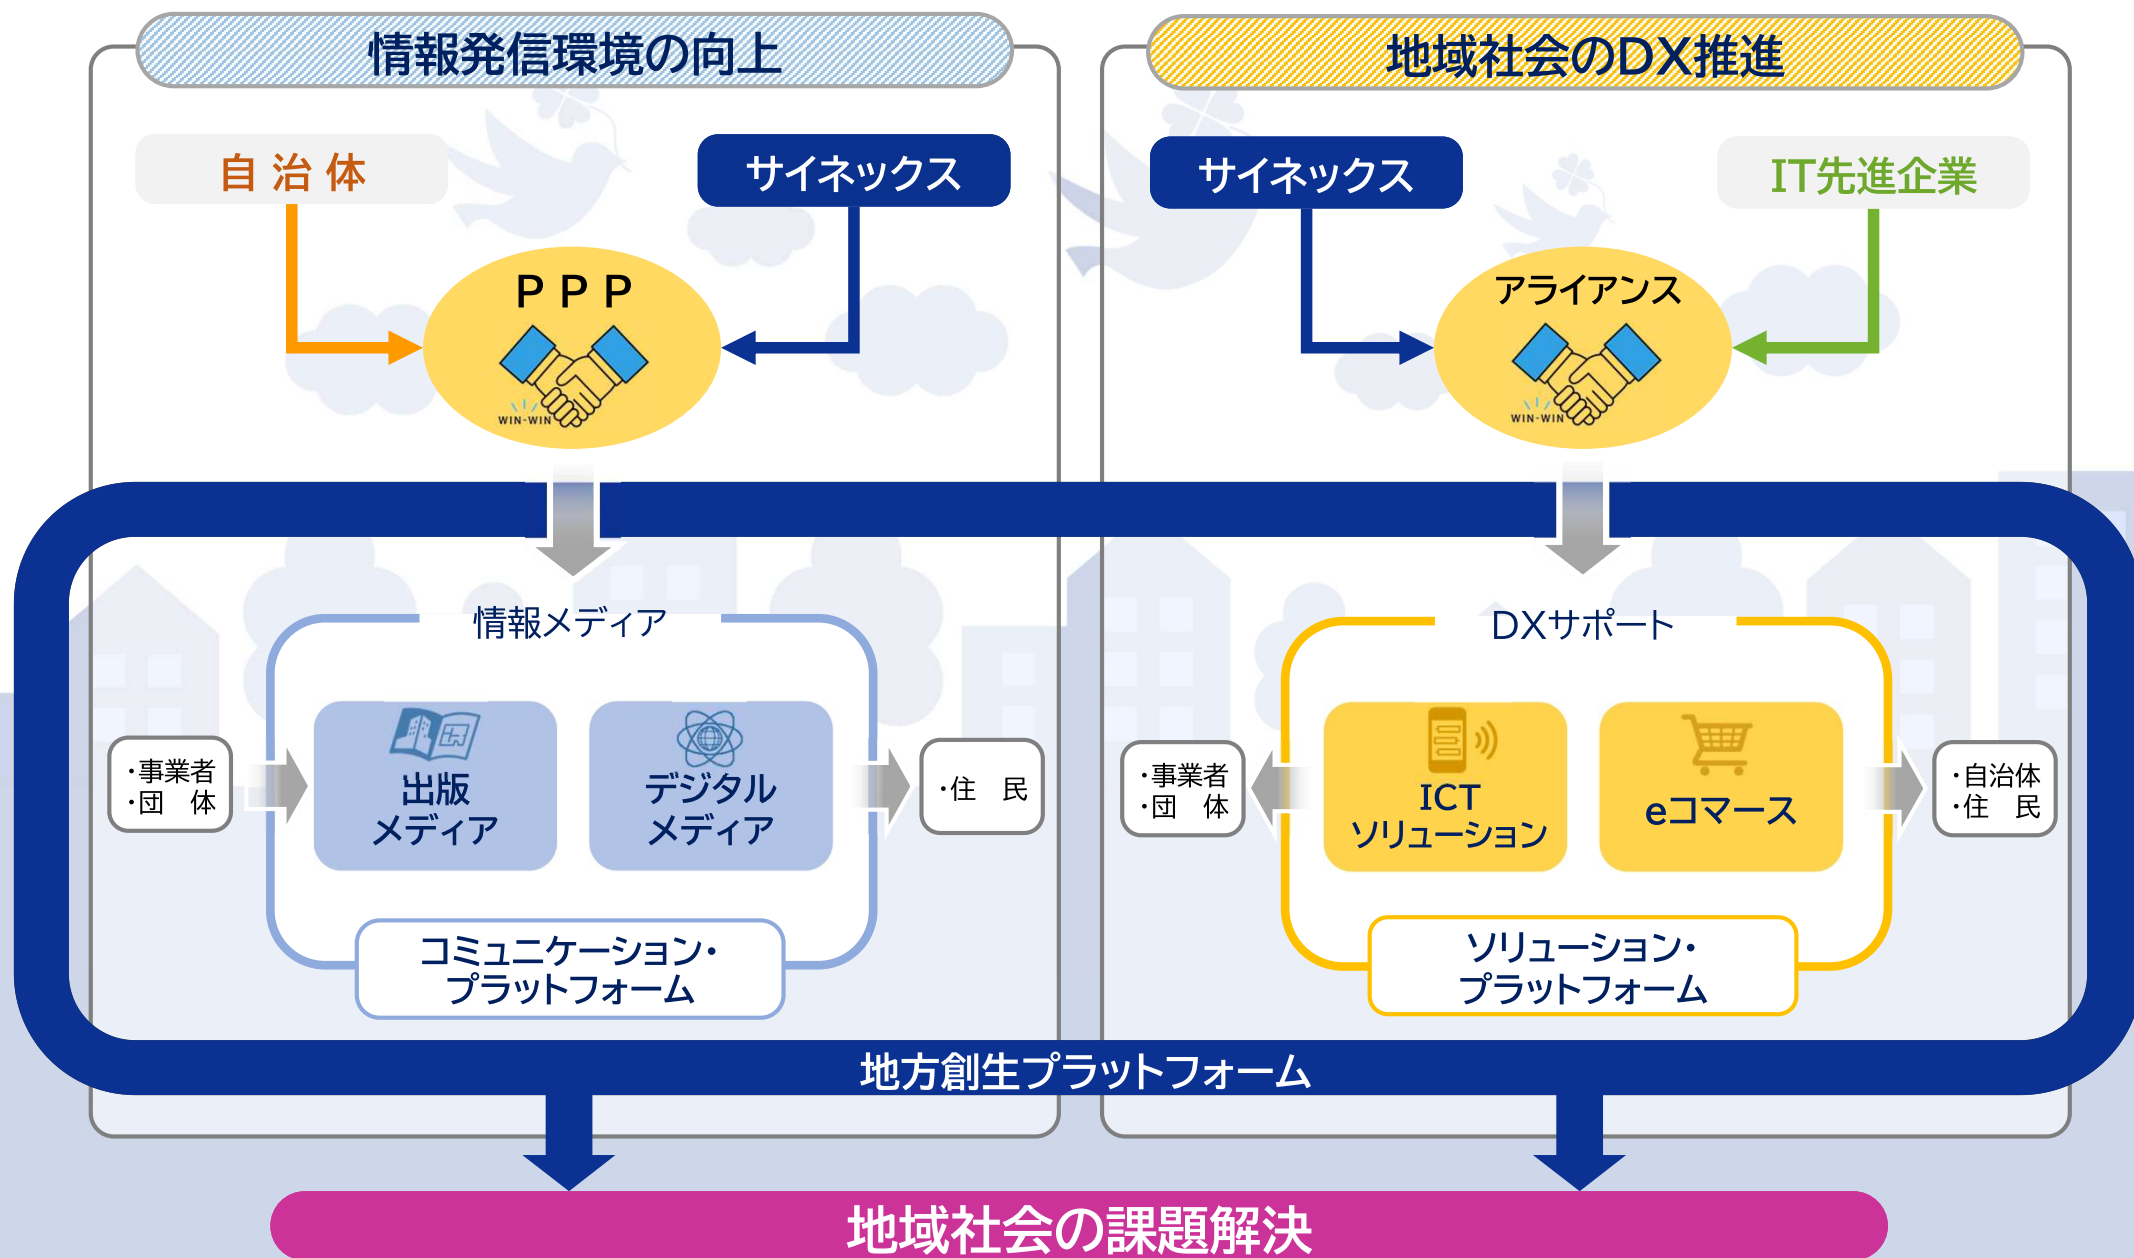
情報発信環境の向上

自 治 体

サイネックス

PPP

WIN-WIN

地域社会のDX推進

サイネックス

IT先進企業

アライアンス

WIN-WIN

情報メディア

・事業者
・団 体

出版
メディア

デジタル
メディア

・住 民

コミュニケーション・
プラットフォーム

DXサポート

・事業者
・団 体

ICT
ソリューション

eコマース

・自治体
・住 民

ソリューション・
プラットフォーム

地方創生プラットフォーム

地域社会の課題解決